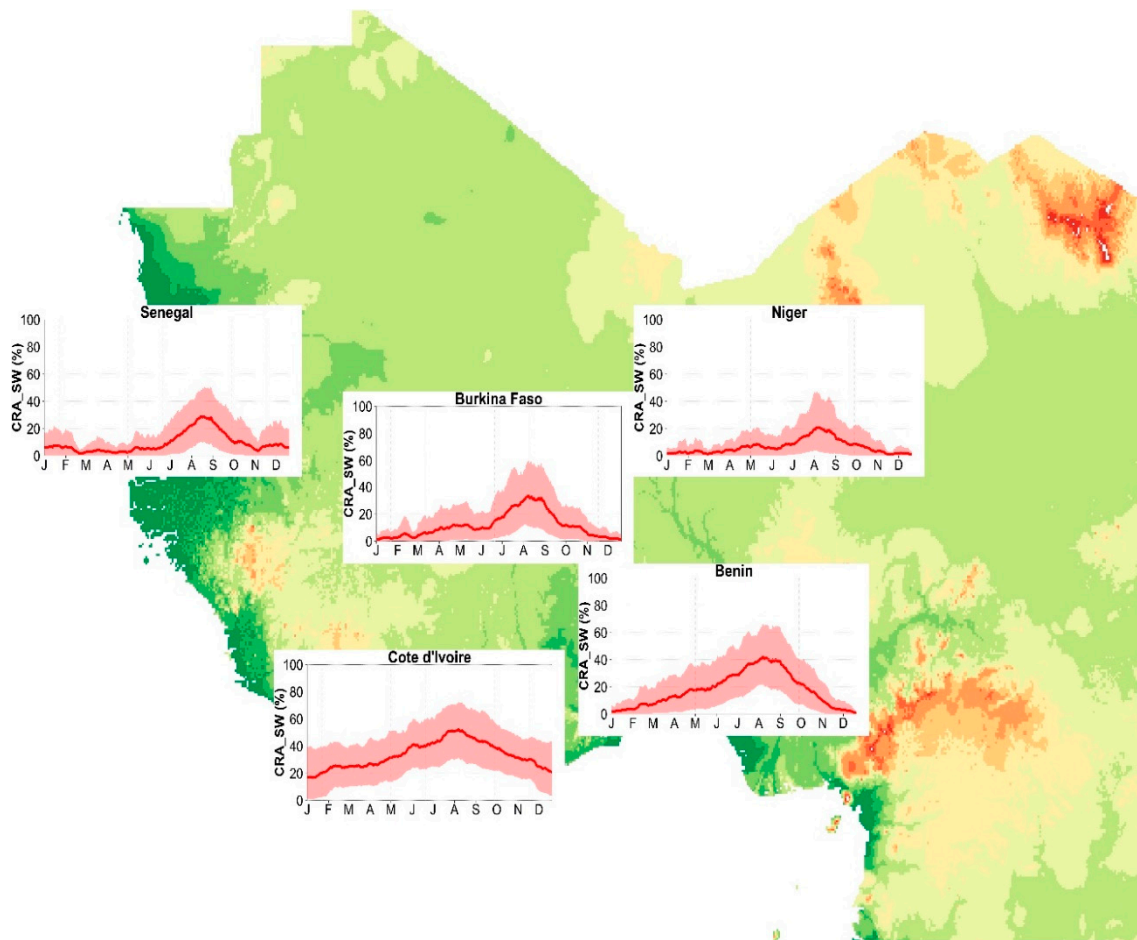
Senegal
100
80
60
40
20
0
CRA_SW (%)
J F M A M J J A S O N D

Burkina Faso
100
80
60
40
20
0
CRA_SW (%)
J F M A M J J A S O N D

Niger
100
80
60
40
20
0
CRA_SW (%)
J F M A M J J A S O N D

Benin
100
80
60
40
20
0
CRA_SW (%)
J F M A M J J A S O N D

Cote d'Ivoire
100
80
60
40
20
0
CRA_SW (%)
J F M A M J J A S O N D